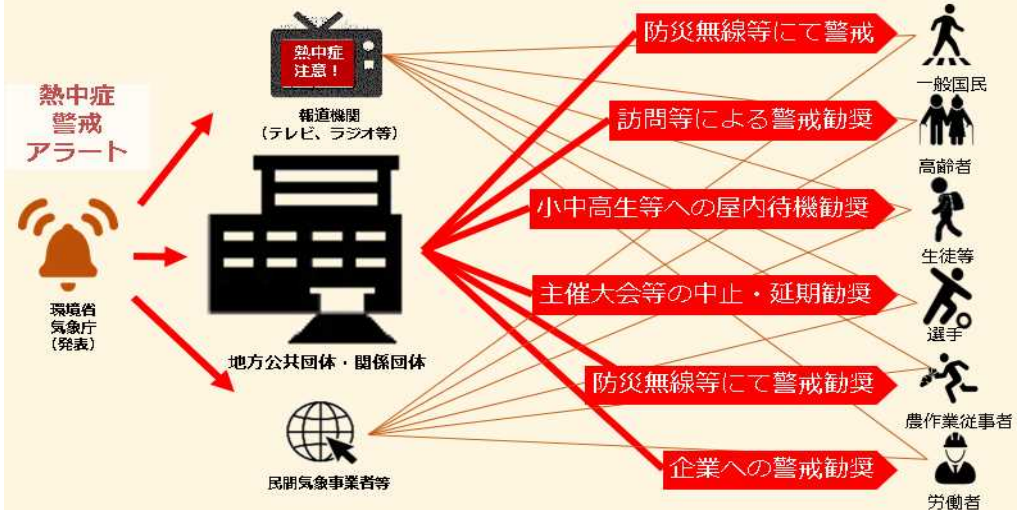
熱中症
警戒
アラート

環境省
気象庁
(発表)

熱中症
注意!

報道機関
(テレビ、ラジオ等)

地方公共団体・関係団体

民間気象事業者等

防災無線等にて警戒

訪問等による警戒勧奨

小中高生等への屋内待機勧奨

主催大会等の中止・延期勧奨

防災無線等にて警戒勧奨

企業への警戒勧奨

一般国民

高齢者

生徒等

選手

農作業従事者

労働者